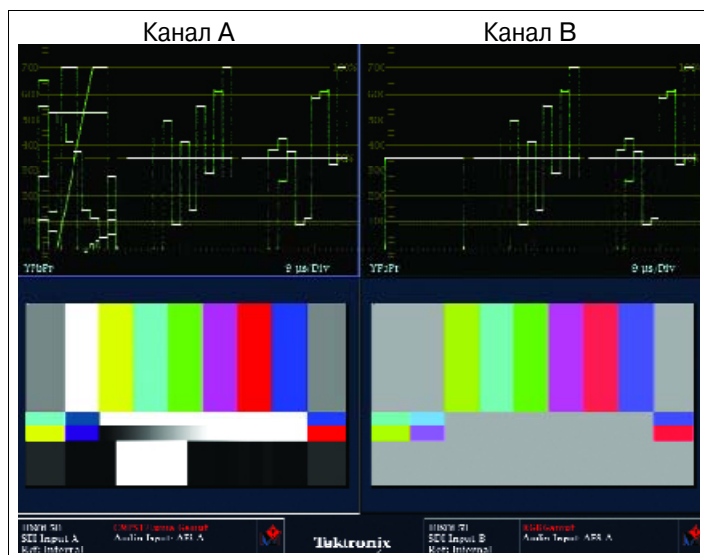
Канал А

Канал В

700
600
500
400
300
200
100
0
100%
0%
YPbPr
9 µs/Div

700
600
500
400
300
200
100
0
100%
0%
YPbPr
9 µs/Div

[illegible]
SDI Input A
Ref: Internal
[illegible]
Audio Input: AES A

Tektronix

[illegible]
SDI Input B
Ref: Internal
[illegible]
Audio Input: AES A